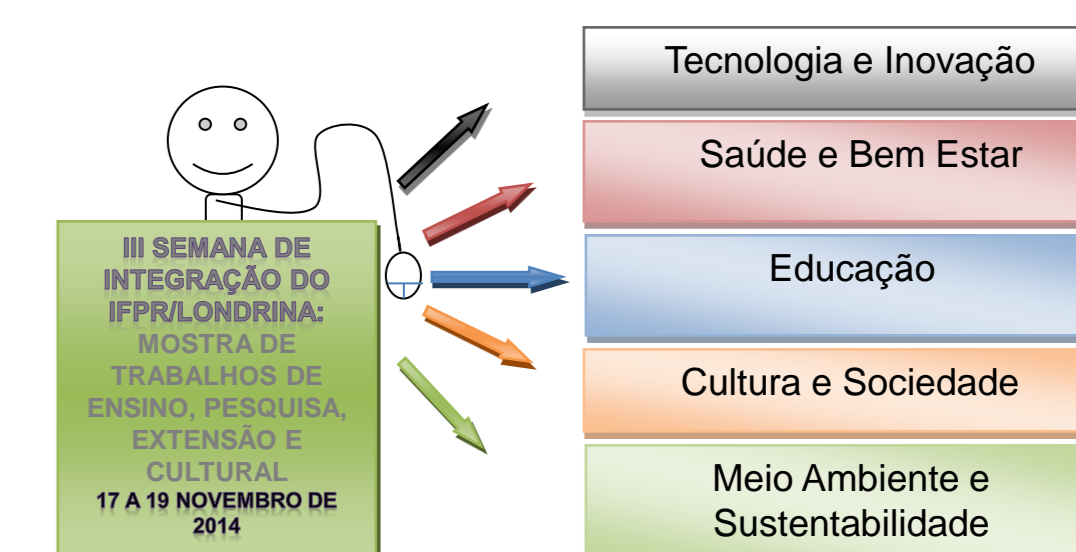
III SEMANA DE INTEGRAÇÃO DO IFPR/LONDRINA: MOSTRA DE TRABALHOS DE ENSINO, PESQUISA, EXTENSÃO E CULTURAL

17 A 19 NOVEMBRO DE 2014

Tecnologia e Inovação

Saúde e Bem Estar

Educação

Cultura e Sociedade

Meio Ambiente e Sustentabilidade